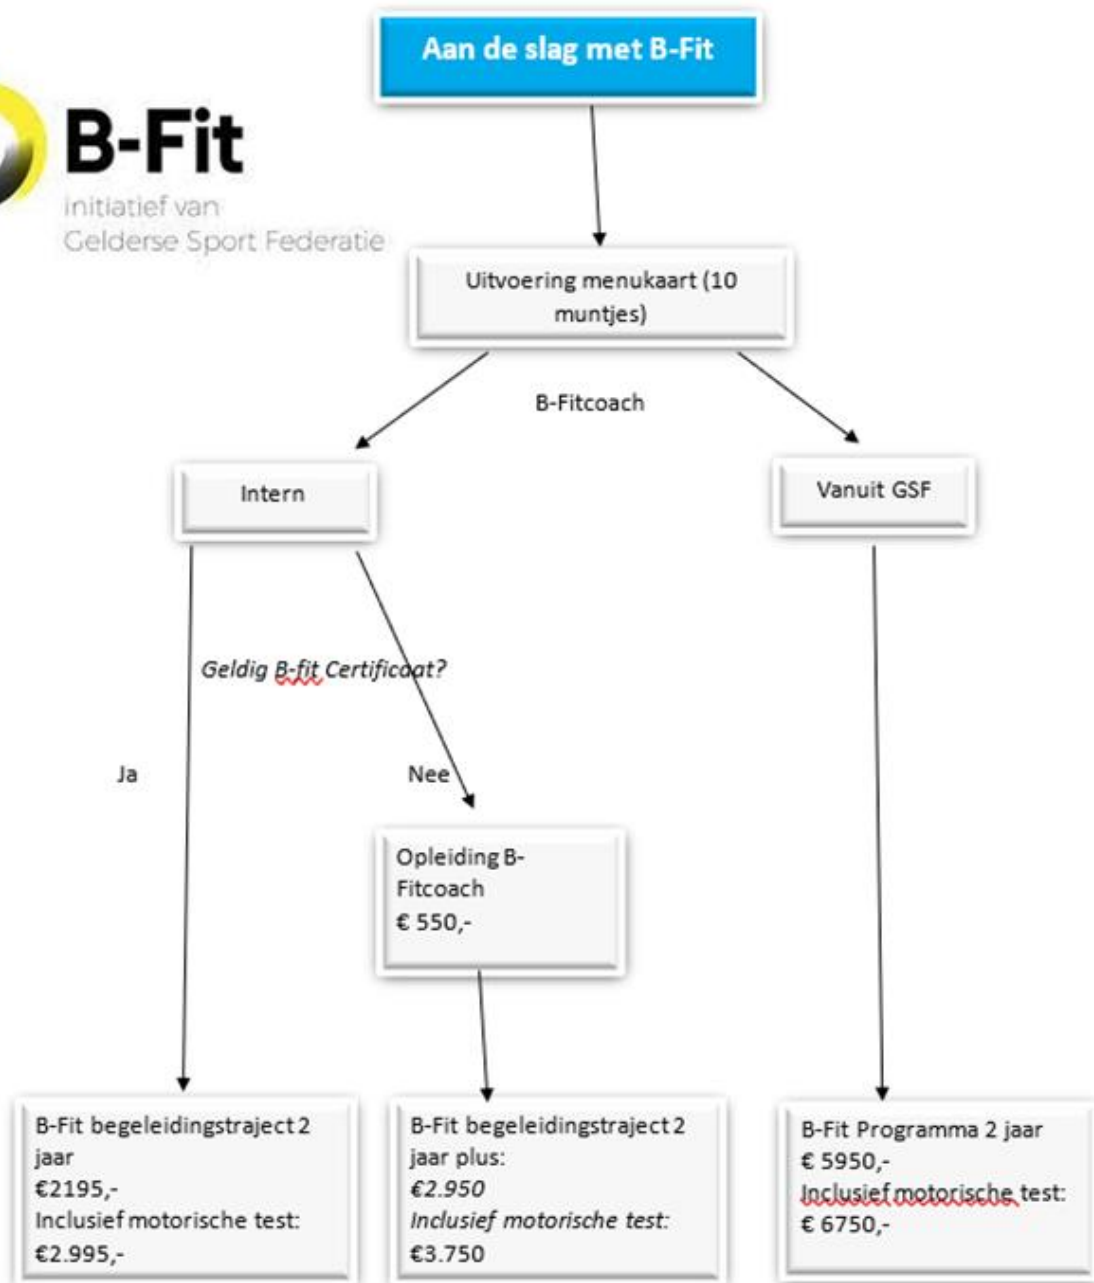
B-Fit
initiatief van
Gelderse Sport Federatie

Aan de slag met B-Fit

Uitvoering menukaart (10 muntjes)

B-Fitcoach

Intern

Vanuit GSF

Geldig B-fit Certificaat?

Ja

Nee

Opleiding B-Fitcoach
€ 550,-

B-Fit begeleidingstraject 2 jaar
€2195,-
Inclusief motorische test:
€2.995,-

B-Fit begeleidingstraject 2 jaar plus:
*€2.950*
*Inclusief motorische test:*
€3.750

B-Fit Programma 2 jaar
€ 5950,-
Inclusief motorische test:
€ 6750,-